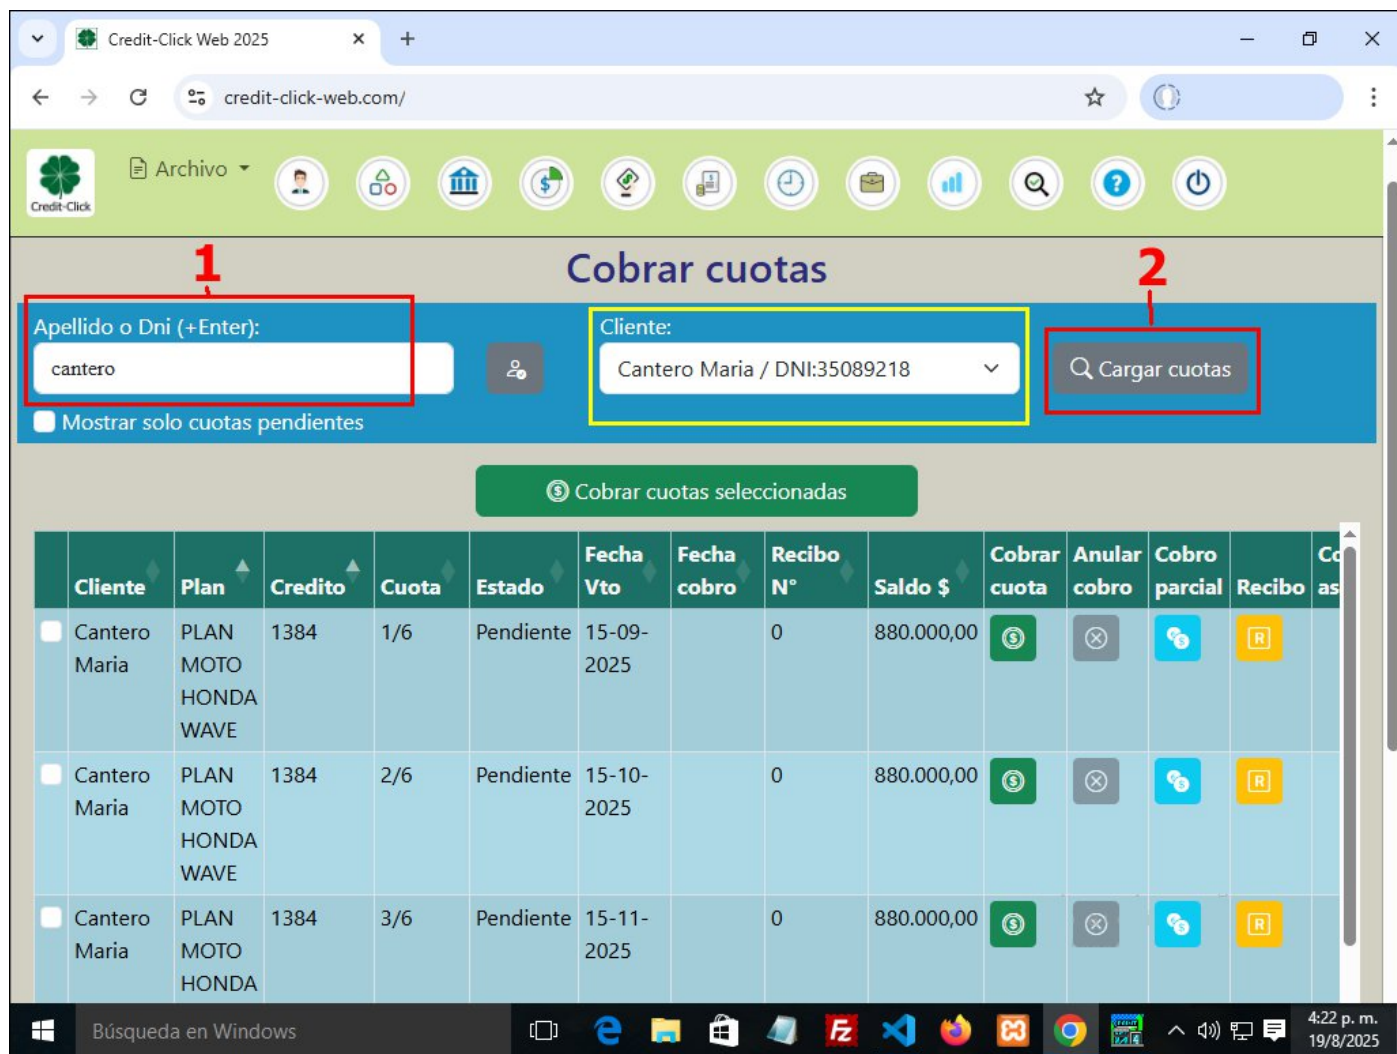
Credit-Click Web 2025

credit-click-web.com/

Credit-Click

Archivo

Cobrar cuotas

1

2

Apellido o Dni (+Enter):

cantero

Mostrar solo cuotas pendientes

Cliente:

Cantero Maria / DNI:35089218

Cargar cuotas

Cobrar cuotas seleccionadas

| | Cliente | Plan | Credito | Cuota | Estado | Fecha Vto | Fecha cobro | Recibo N° | Saldo $ | Cobrar cuota | Anular cobro | Cobro parcial | Recibo | Co as |
|---|---|---|---|---|---|---|---|---|---|---|---|---|---|---|
| | Cantero Maria | PLAN MOTO HONDA WAVE | 1384 | 1/6 | Pendiente | 15-09-2025 | | 0 | 880.000,00 | | | | R | |
| | Cantero Maria | PLAN MOTO HONDA WAVE | 1384 | 2/6 | Pendiente | 15-10-2025 | | 0 | 880.000,00 | | | | R | |
| | Cantero Maria | PLAN MOTO HONDA | 1384 | 3/6 | Pendiente | 15-11-2025 | | 0 | 880.000,00 | | | | R | |

Búsqueda en Windows

4:22 p. m.
19/8/2025